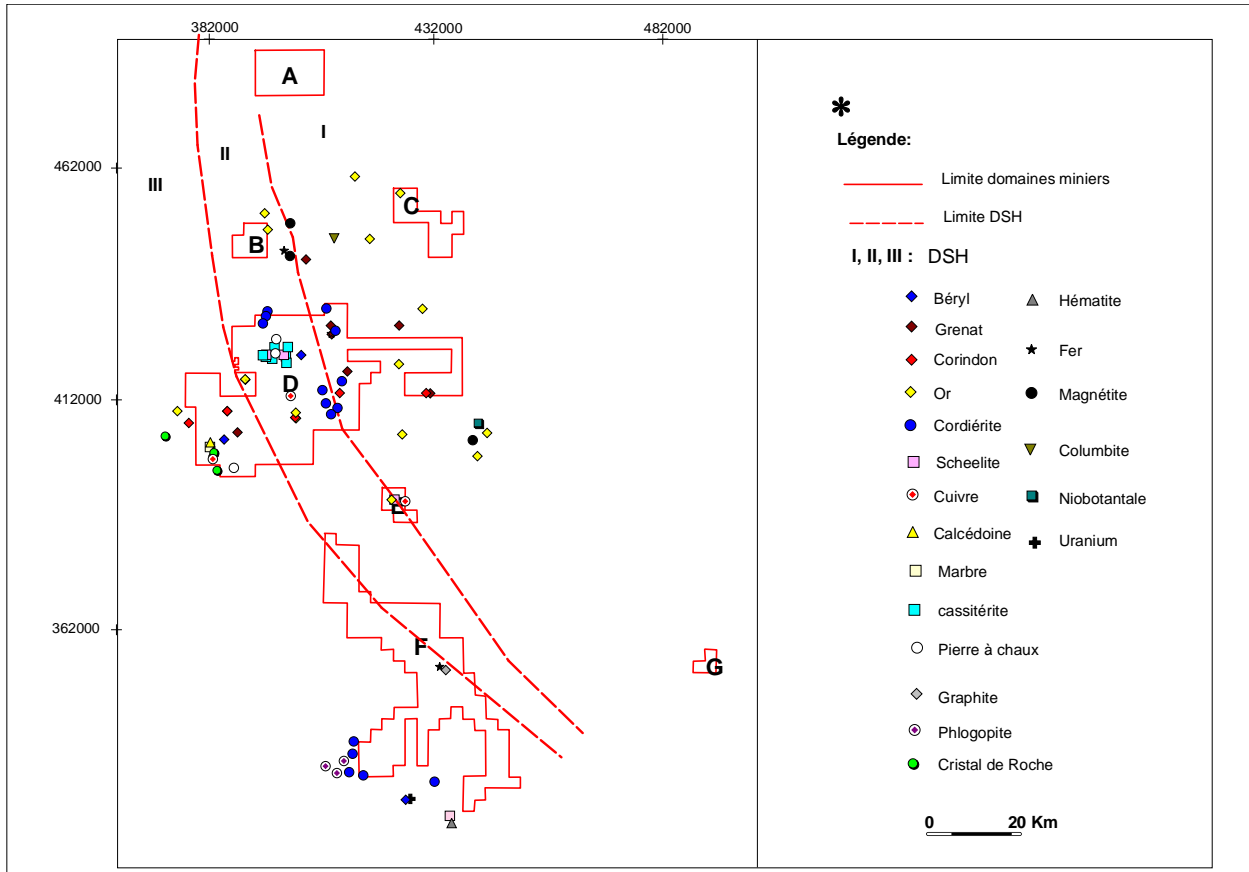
382000
432000
482000
462000
412000
362000

A
I
II
III
B
C
D
E
F
G

Légende:
Limite domaines miniers
Limite DSH
I, II, III : DSH

Béryl
Grenat
Corindon
Or
Cordiérite
Scheelite
Cuivre
Calcédoine
Marbre
cassitérite
Pierre à chaux
Graphite
Phlogopite
Cristal de Roche
Hématite
Fer
Magnétite
Columbite
Niobotantale
Uranium

0
20 Km